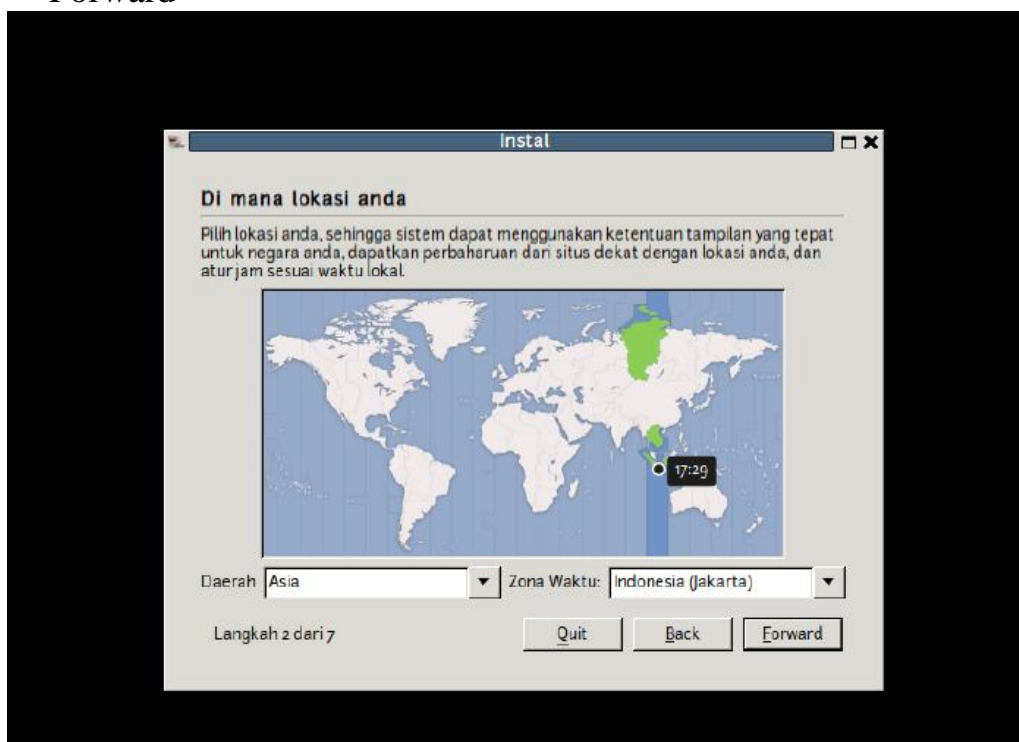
Forward

Instal

Di mana lokasi anda

Pilih lokasi anda, sehingga sistem dapat menggunakan ketentuan tampilan yang tepat untuk negara anda, dapatkan perbaharuan dari situs dekat dengan lokasi anda, dan atur jam sesuai waktu lokal.

17:29

Daerah Asia

Zona Waktu: Indonesia (Jakarta)

Langkah 2 dari 7

Quit

Back

Forward